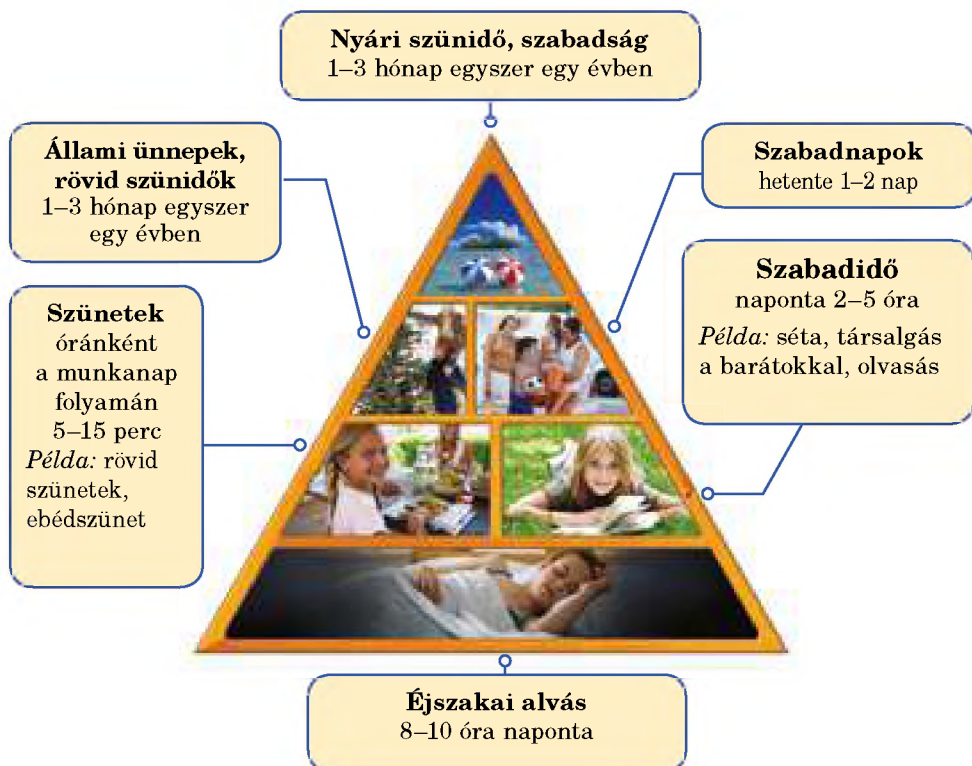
**Nyári szünidő, szabadság**
1–3 hónap egyszer egy évben

**Állami ünnepek, rövid szünidők**
1–3 hónap egyszer egy évben

**Szabadnapok**
hetente 1–2 nap

**Szabadidő**
naponta 2–5 óra
*Példa:* séta, társalgás a barátokkal, olvasás

**Szünetek**
óránként a munkanap folyamán 5–15 perc
*Példa:* rövid szünetek, ebédszünet

**Éjszakai alvás**
8–10 óra naponta